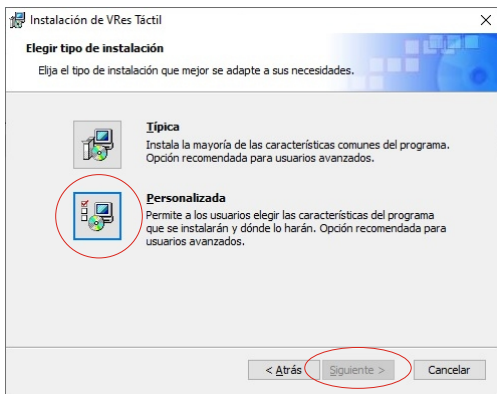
Instalación de VRes Táctil

Elegir tipo de instalación

Elija el tipo de instalación que mejor se adapte a sus necesidades.

Típica

Instala la mayoría de las características comunes del programa. Opción recomendada para usuarios avanzados.

Personalizada

Permite a los usuarios elegir las características del programa que se instalarán y dónde lo harán. Opción recomendada para usuarios avanzados.

< Atrás

Siguiente >

Cancelar